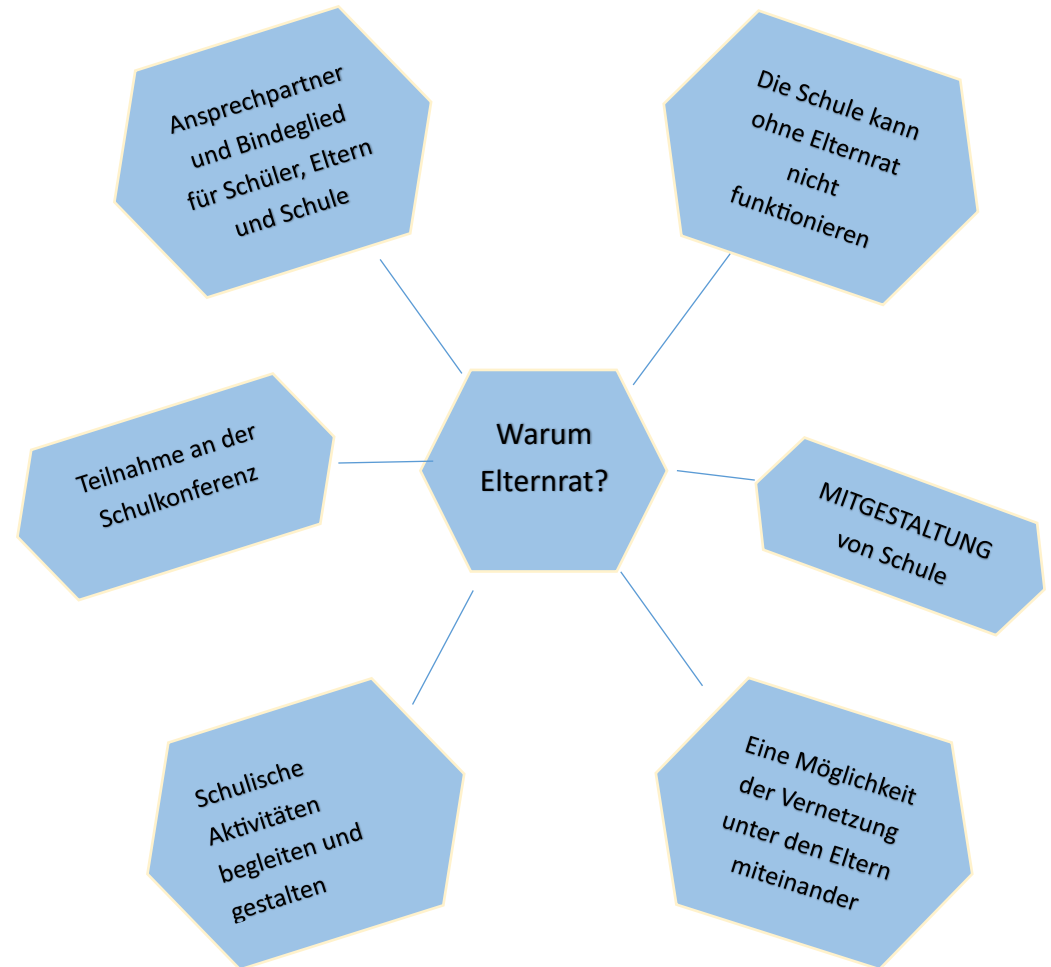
Warum Elternrat?

Ansprechpartner und Bindeglied für Schüler, Eltern und Schule

Die Schule kann ohne Elternrat nicht funktionieren

Teilnahme an der Schulkonferenz

MITGESTALTUNG von Schule

Schulische Aktivitäten begleiten und gestalten

Eine Möglichkeit der Vernetzung unter den Eltern miteinander